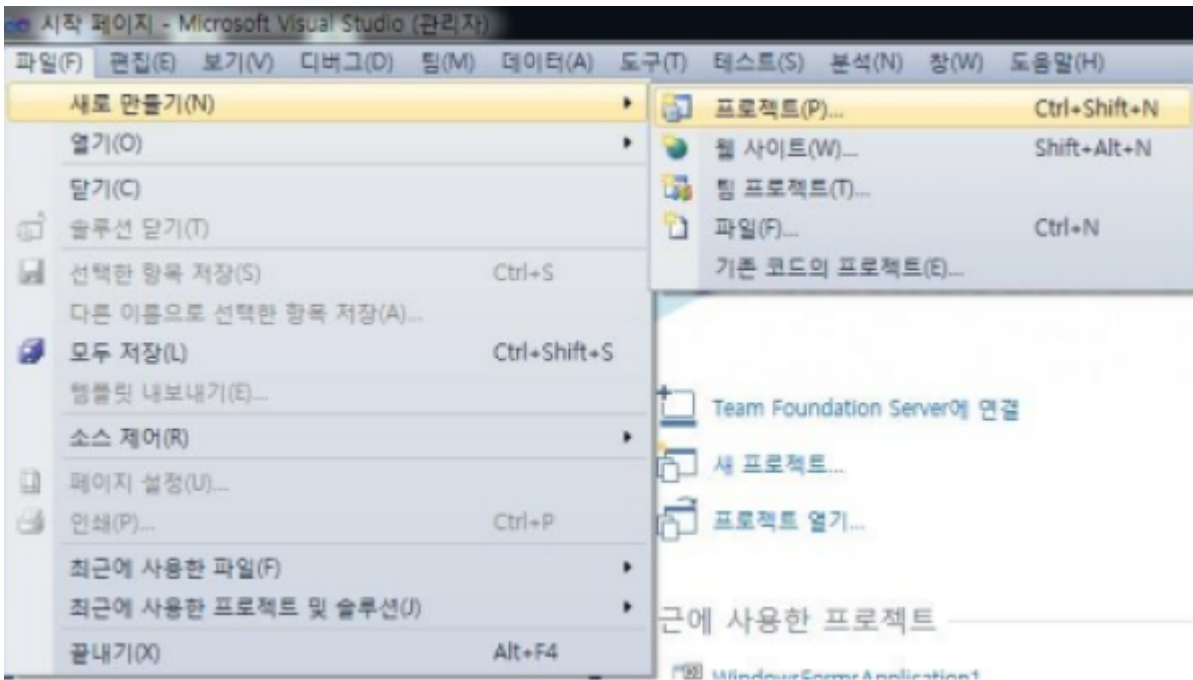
시작 페이지 - Microsoft Visual Studio (관리자)

파일(F) 편집(E) 보기(V) 디버그(D) 팀(M) 데이터(A) 도구(T) 테스트(S) 분석(N) 창(W) 도움말(H)

새로 만들기(N)
열기(O)
닫기(C)
솔루션 닫기(T)
선택한 항목 저장(S) Ctrl+S
다른 이름으로 선택한 항목 저장(A)...
모두 저장(L) Ctrl+Shift+S
템플릿 내보내기(E)...
소스 제어(R)
페이지 설정(U)...
인쇄(P)... Ctrl+P
최근에 사용한 파일(F)
최근에 사용한 프로젝트 및 솔루션(J)
끝내기(X) Alt+F4

프로젝트(P)... Ctrl+Shift+N
웹 사이트(W)... Shift+Alt+N
팀 프로젝트(T)...
파일(F)... Ctrl+N
기존 코드의 프로젝트(E)...

Team Foundation Server에 연결
새 프로젝트...
프로젝트 열기...

근에 사용한 프로젝트

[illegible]